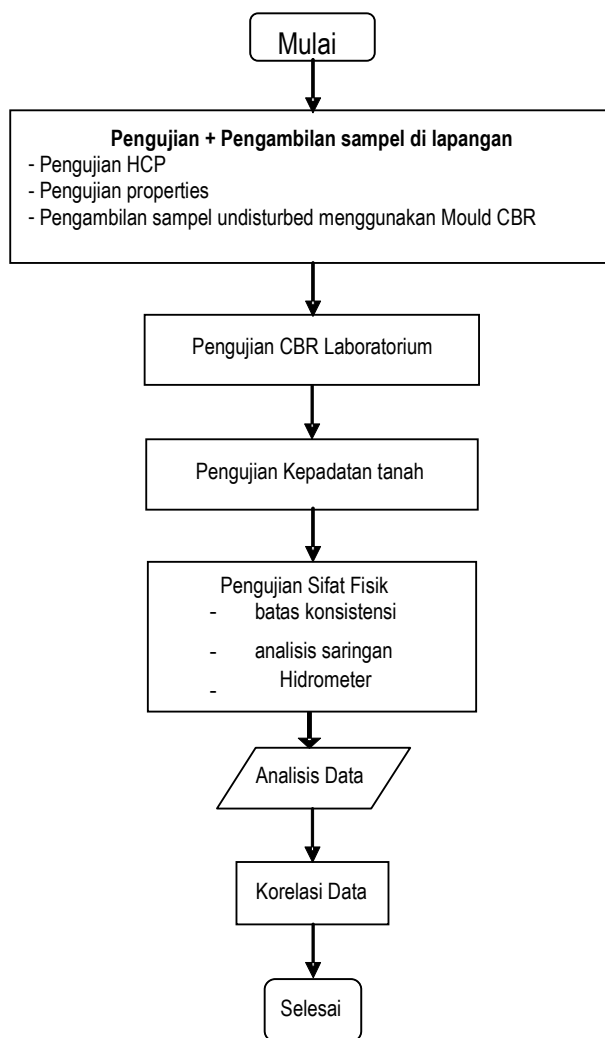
Mulai

**Pengujian + Pengambilan sampel di lapangan**
- Pengujian HCP
- Pengujian properties
- Pengambilan sampel undisturbed menggunakan Mould CBR

Pengujian CBR Laboratorium

Pengujian Kepadatan tanah

Pengujian Sifat Fisik
- batas konsistensi
- analisis saringan
- Hidrometer

Analisis Data

Korelasi Data

Selesai